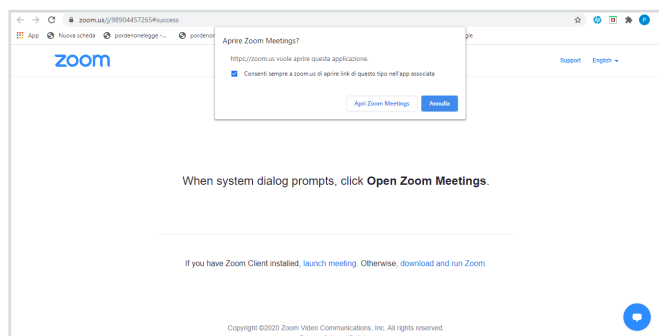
zoom.us/j/98904457265#success

App Nuova scheda pordenonelegge -... pordeno gle

zoom

Support English

Aprire Zoom Meetings?

https://zoom.us vuole aprire questa applicazione.

Consenti sempre a zoom.us di aprire link di questo tipo nell'app associata

Apri Zoom Meetings Annulla

When system dialog prompts, click **Open Zoom Meetings**.

If you have Zoom Client installed, launch meeting. Otherwise, download and run Zoom.

Copyright ©2020 Zoom Video Communications, Inc. All rights reserved.